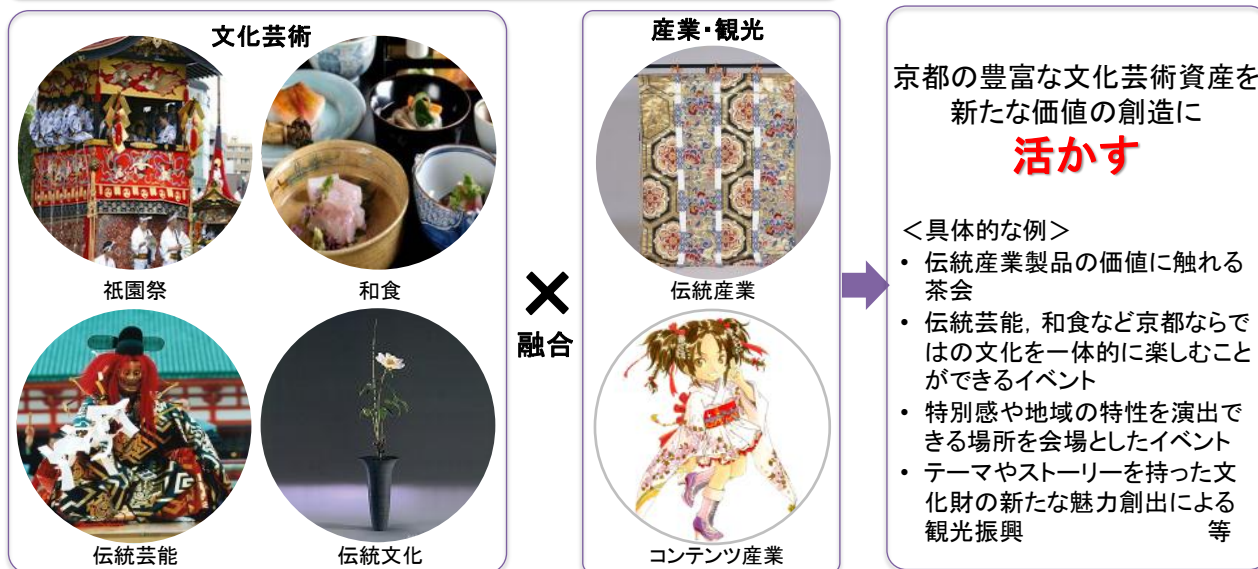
文化芸術

祇園祭

和食

伝統芸能

伝統文化

×
融合

産業・観光

伝統産業

コンテンツ産業

京都の豊富な文化芸術資産を新たな価値の創造に
活かす

＜具体的な例＞
• 伝統産業製品の価値に触れる茶会
• 伝統芸能，和食など京都ならではの文化を一体的に楽しむことができるイベント
• 特別感や地域の特性を演出できる場所を会場としたイベント
• テーマやストーリーを持った文化財の新たな魅力創出による観光振興 等